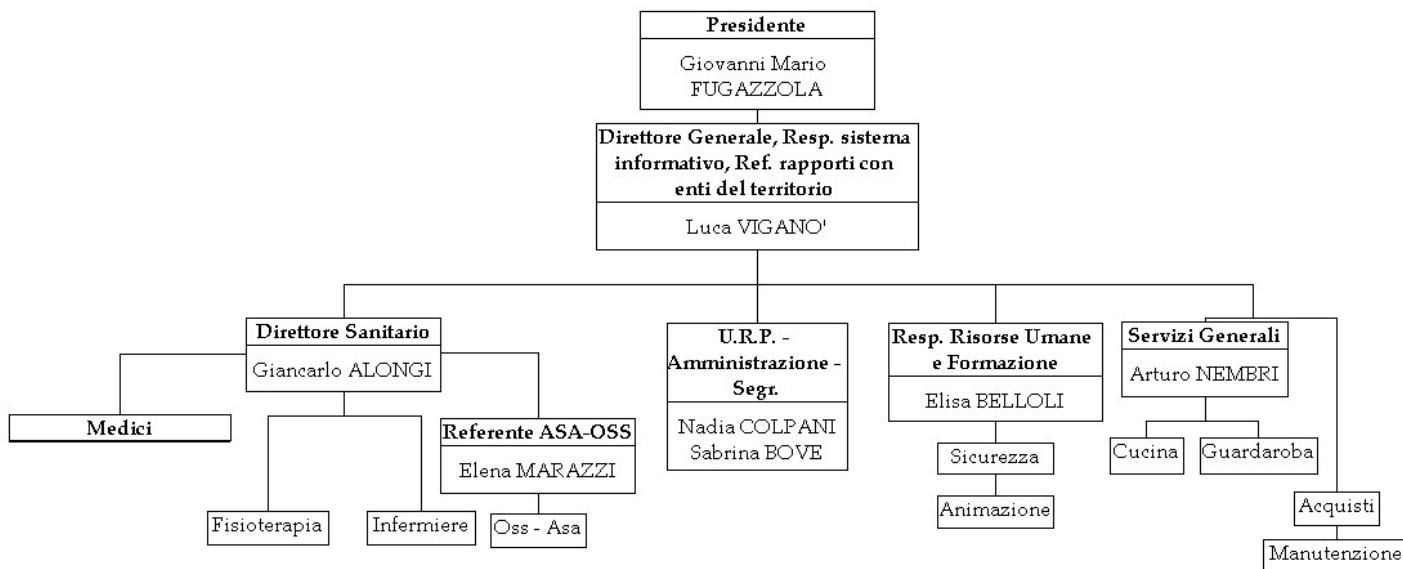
Presidente

Giovanni Mario FUGAZZOLA

Direttore Generale, Resp. sistema informativo, Ref. rapporti con enti del territorio

Luca VIGANO'

Direttore Sanitario

Giancarlo ALONGI

Medici

Fisioterapia

Infermiere

Referente ASA-OSS

Elena MARAZZI

Oss - Asa

U.R.P. - Amministrazione - Segr.

Nadia COLPANI
Sabrina BOVE

Resp. Risorse Umane e Formazione

Elisa BELLOLI

Sicurezza

Animazione

Servizi Generali

Arturo NEMBRI

Cucina

Guardaroba

Acquisti

Manutenzione